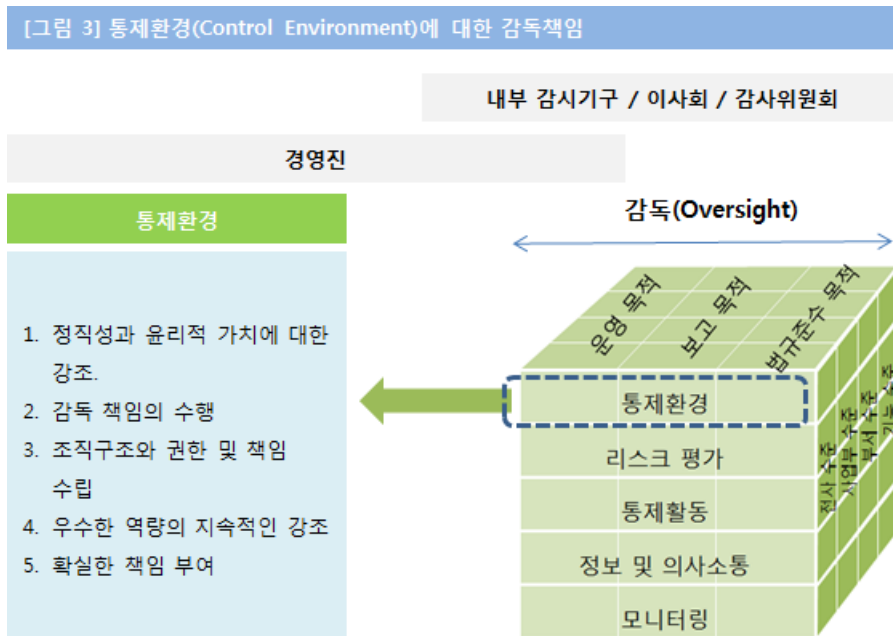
[그림 3] 통제환경(Control Environment)에 대한 감독책임

내부 감시기구 / 이사회 / 감사위원회

경영진

통제환경

1. 정직성과 윤리적 가치에 대한 강조.
2. 감독 책임의 수행
3. 조직구조와 권한 및 책임 수립
4. 우수한 역량의 지속적인 강조
5. 확실한 책임 부여

감독(Oversight)

운영 목적
보고 목적
법규준수 목적

통제환경
리스크 평가
통제활동
정보 및 의사소통
모니터링

전사 수준
사업부 수준
부서 수준
기능 수준